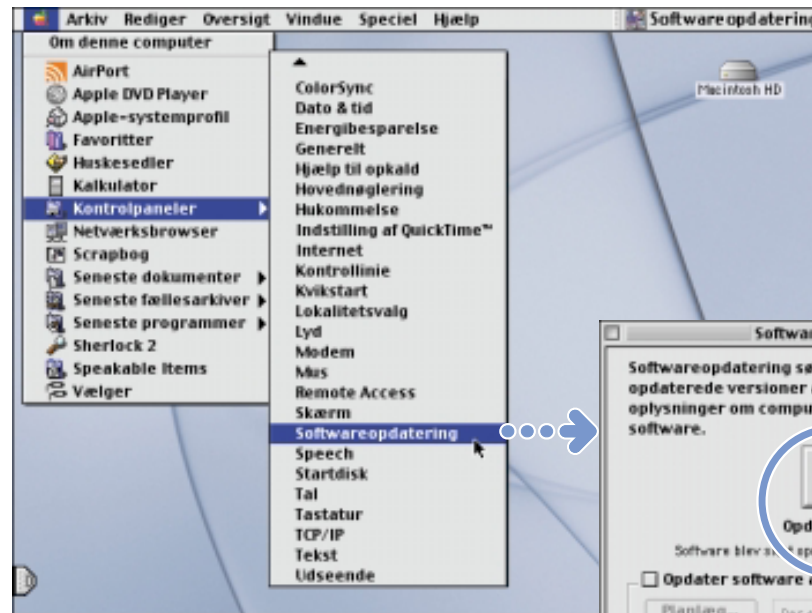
Arkiv Rediger Oversigt Vindue Speciel Hjælp

Softwareopdatering

Om denne computer
AirPort
Apple DVD Player
Apple-systemprofil
Favoritter
Huskesedler
Kalkulator
Kontrolpaneler
Netværksbrowser
Scrapbog
Seneste dokumenter
Seneste fællesarkiver
Seneste programmer
Sherlock 2
Speakable Items
Vælger

ColorSync
Dato & tid
Energibesparelse
Generelt
Hjælp til opkald
Hovednøglering
Hukommelse
Indstilling af QuickTime™
Internet
Kontrollinie
Kvikstart
Lokalitetsvalg
Lyd
Modem
Mus
Remote Access
Skærm
Softwareopdatering
Speech
Startdisk
Tal
Tastatur
TCP/IP
Tekst
Udseende

Macintosh HD

Softwar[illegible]

Softwareopdatering sø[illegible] opdaterede versioner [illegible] oplysninger om compu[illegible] software.

Opd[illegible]

Software blev s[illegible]

Opdater software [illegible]

Planlæg